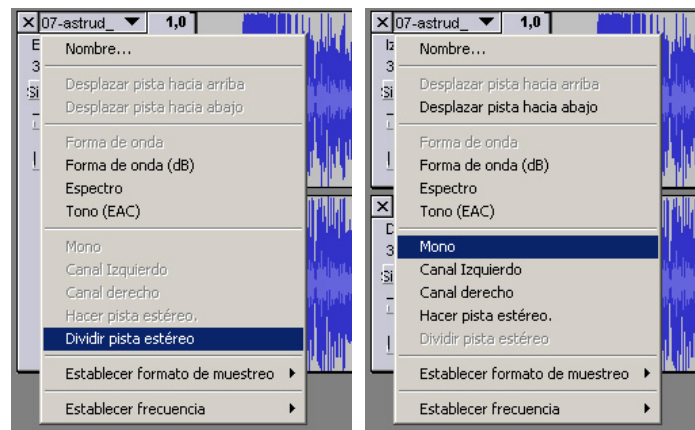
× 07-astrud_ ▼ 1,0

E
3
Si

Nombre...
Desplazar pista hacia arriba
Desplazar pista hacia abajo
Forma de onda
Forma de onda (dB)
Espectro
Tono (EAC)
Mono
Canal Izquierdo
Canal derecho
Hacer pista estéreo.
Dividir pista estéreo
Establecer formato de muestreo ▶
Establecer frecuencia ▶

× 07-astrud_ ▼ 1,0

Iz
3
Si

×
D
3
Si

Nombre...
Desplazar pista hacia arriba
Desplazar pista hacia abajo
Forma de onda
Forma de onda (dB)
Espectro
Tono (EAC)
Mono
Canal Izquierdo
Canal derecho
Hacer pista estéreo.
Dividir pista estéreo
Establecer formato de muestreo ▶
Establecer frecuencia ▶